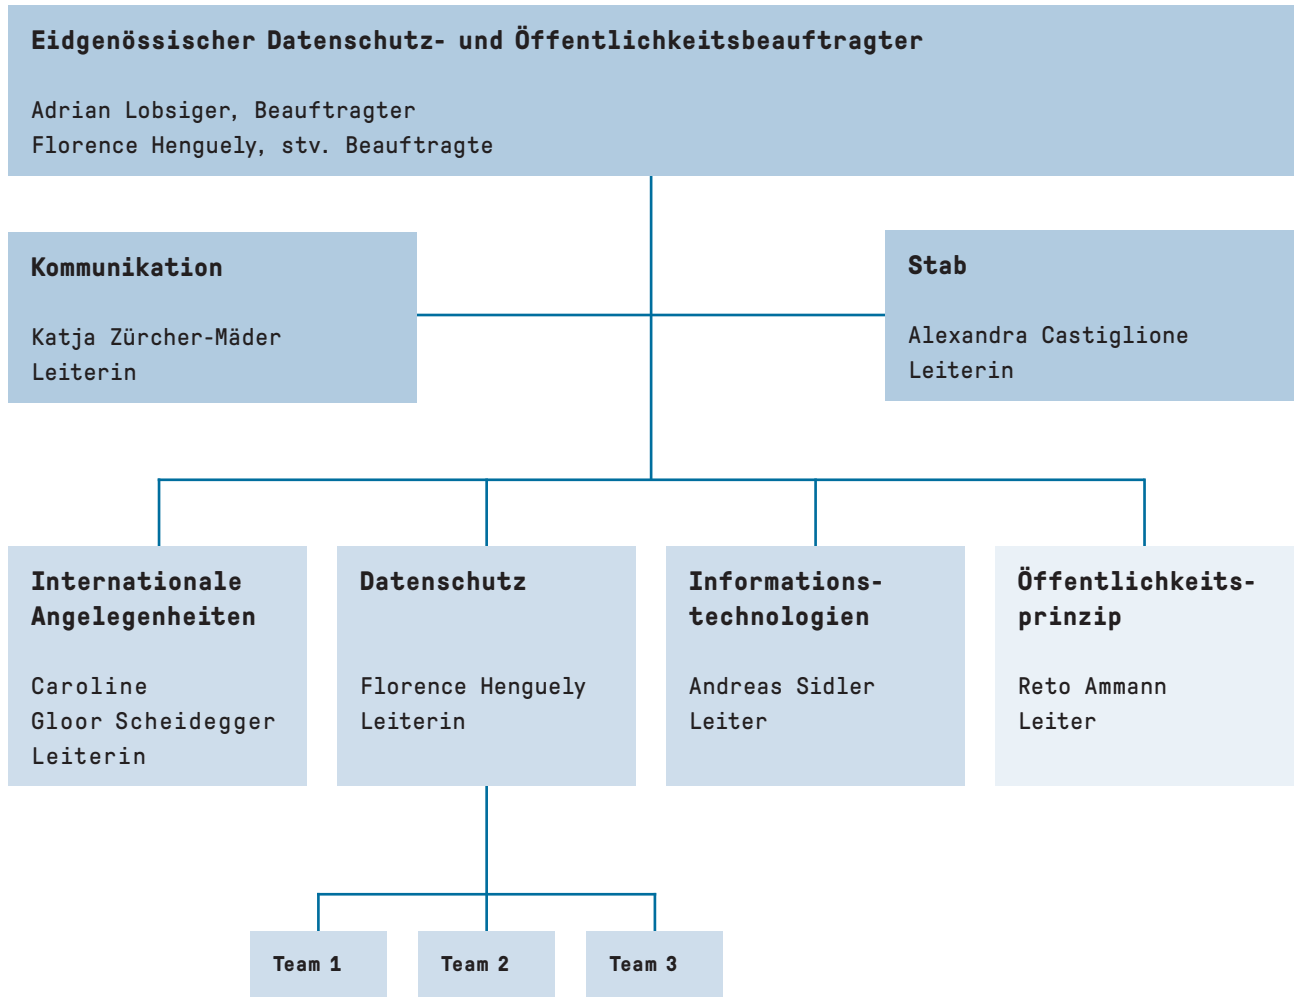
Eidgenössischer Datenschutz- und Öffentlichkeitsbeauftragter

Adrian Lobsiger, Beauftragter
Florence Henguely, stv. Beauftragte

Kommunikation

Katja Zürcher-Mäder
Leiterin

Stab

Alexandra Castiglione
Leiterin

Internationale Angelegenheiten

Caroline Gloor Scheidegger
Leiterin

Datenschutz

Florence Henguely
Leiterin

Informations-technologien

Andreas Sidler
Leiter

Öffentlichkeits-prinzip

Reto Ammann
Leiter

Team 1

Team 2

Team 3